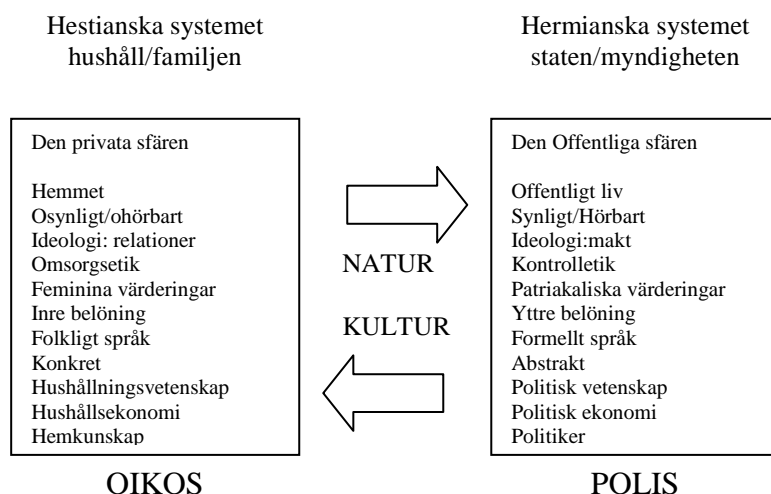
Hestianska systemet
hushåll/familjen

Den privata sfären

Hemmet
Osynligt/ohörbart
Ideologi: relationer
Omsorgsetik
Feminina värderingar
Inre belöning
Folkligt språk
Konkret
Hushållningsvetenskap
Hushållsekonomi
Hemkunskap

OIKOS

NATUR

KULTUR

Hermianska systemet
staten/myndigheten

Den Offentliga sfären

Offentligt liv
Synligt/Hörbart
Ideologi:makt
Kontrolletik
Patriakaliska värderingar
Yttre belöning
Formellt språk
Abstrakt
Politisk vetenskap
Politisk ekonomi
Politiker

POLIS